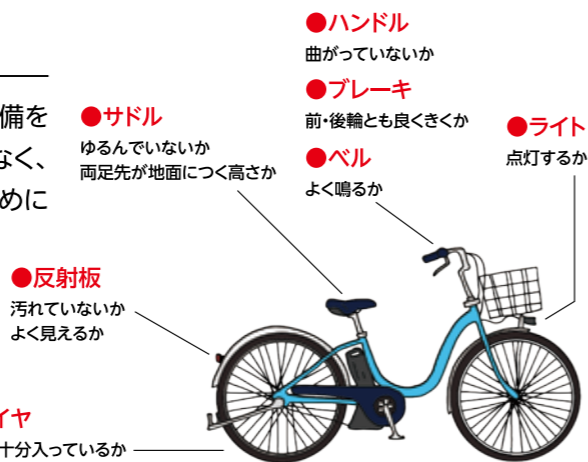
備を
なく、
めに

●ハンドル
曲がっていないか

●ブレーキ
前・後輪とも良くきくか

●ライト
点灯するか

●サドル
ゆるんでいないか
両足先が地面につく高さか

●ベル
よく鳴るか

●反射板
汚れていないか
よく見えるか

イヤ
十分入っているか